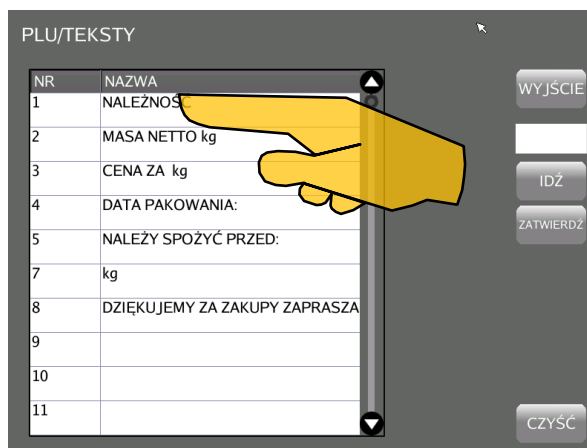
PLU/TEKSTY

| NR | NAZWA |
|---|---|
| 1 | NALEŻNOŚĆ |
| 2 | MASA NETTO kg |
| 3 | CENA ZA kg |
| 4 | DATA PAKOWANIA: |
| 5 | NALEŻY SPOŻYĆ PRZED: |
| 7 | kg |
| 8 | DZIĘKUJEMY ZA ZAKUPY ZAPRASZA |
| 9 | |
| 10 | |
| 11 | |

WYJŚCIE

IDŹ

ZATWIERDŹ

CZYŚĆ